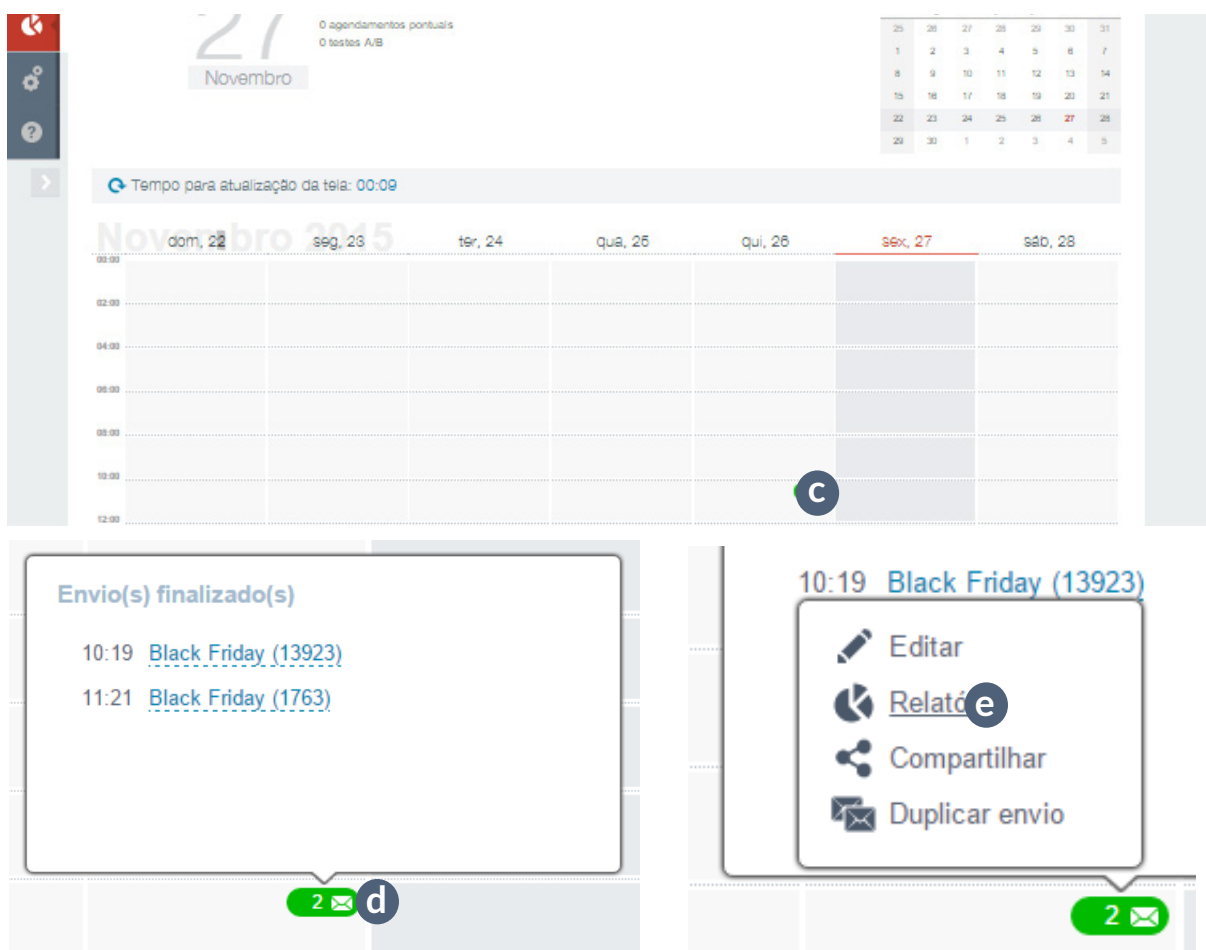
27
Novembro

0 agendamentos pontuais
0 testes A/B

| 25 | 26 | 27 | 28 | 29 | 30 | 31 |
|---|---|---|---|---|---|---|
| 1 | 2 | 3 | 4 | 5 | 6 | 7 |
| 8 | 9 | 10 | 11 | 12 | 13 | 14 |
| 15 | 16 | 17 | 18 | 19 | 20 | 21 |
| 22 | 23 | 24 | 25 | 26 | 27 | 28 |
| 29 | 30 | 1 | 2 | 3 | 4 | 5 |

Tempo para atualização da tela: 00:09

Novembro 2015

dom, 22 seg, 23 ter, 24 qua, 25 qui, 26 sex, 27 sáb, 28

00:00
02:00
04:00
06:00
08:00
10:00
12:00

c

Envio(s) finalizado(s)

10:19 Black Friday (13923)
11:21 Black Friday (1763)

2
d

10:19 Black Friday (13923)

Editar
Relató
e
Compartilhar
Duplicar envio

2